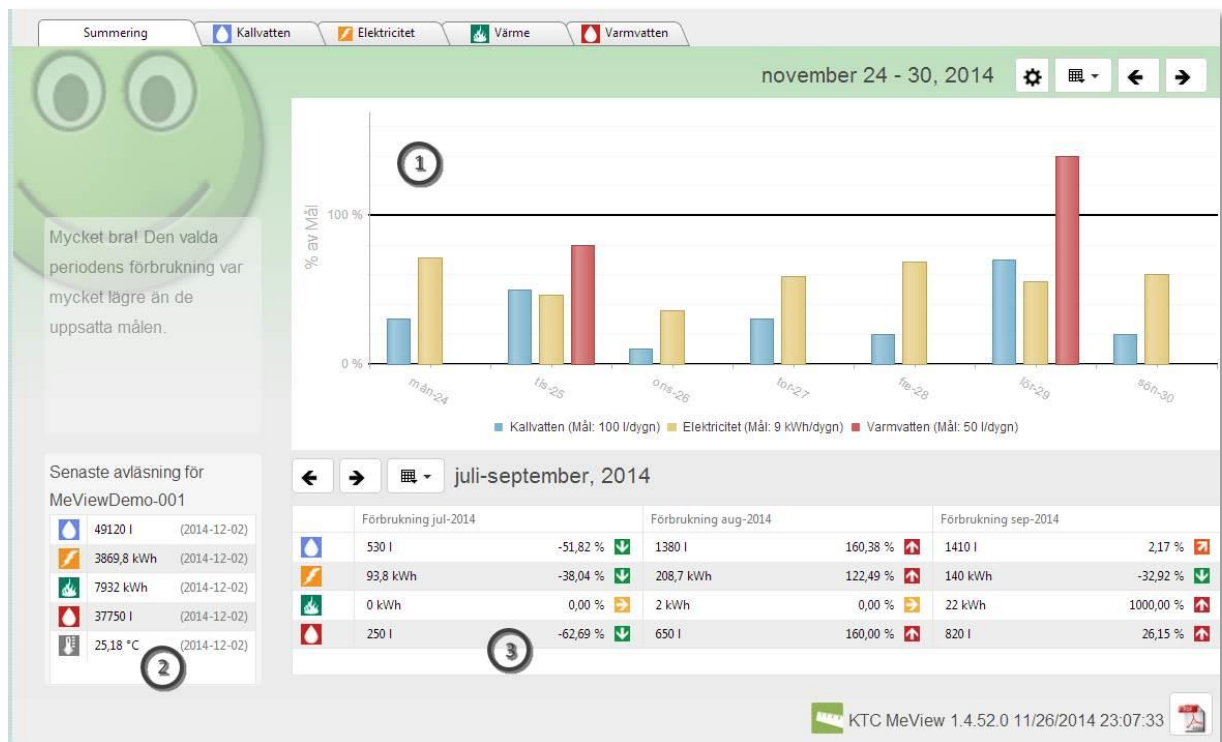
Summering | Kallvatten | Elektricitet | Värme | Varmvatten

november 24 - 30, 2014

1

100 %

% av Mål

0 %

mån-24 tis-25 ons-26 tor-27 fre-28 lör-29 sön-30

Kallvatten (Mål: 100 l/dygn) Elektricitet (Mål: 9 kWh/dygn) Varmvatten (Mål: 50 l/dygn)

Mycket bra! Den valda periodens förbrukning var mycket lägre än de uppsatta målen.

Senaste avläsning för MeViewDemo-001

| | | |
|---|---|---|
| | 49120 l | (2014-12-02) |
| | 3869,8 kWh | (2014-12-02) |
| | 7932 kWh | (2014-12-02) |
| | 37750 l | (2014-12-02) |
| | 25,18 °C | (2014-12-02) |

2

juli-september, 2014

| | Förbrukning jul-2014 | | Förbrukning aug-2014 | | Förbrukning sep-2014 | |
|---|---|---|---|---|---|---|
| | 530 l | -51,82 % | 1380 l | 160,38 % | 1410 l | 2,17 % |
| | 93,8 kWh | -38,04 % | 208,7 kWh | 122,49 % | 140 kWh | -32,92 % |
| | 0 kWh | 0,00 % | 2 kWh | 0,00 % | 22 kWh | 1000,00 % |
| | 250 l | -62,69 % | 650 l | 160,00 % | 820 l | 26,15 % |

3

KTC MeView 1.4.52.0 11/26/2014 23:07:33